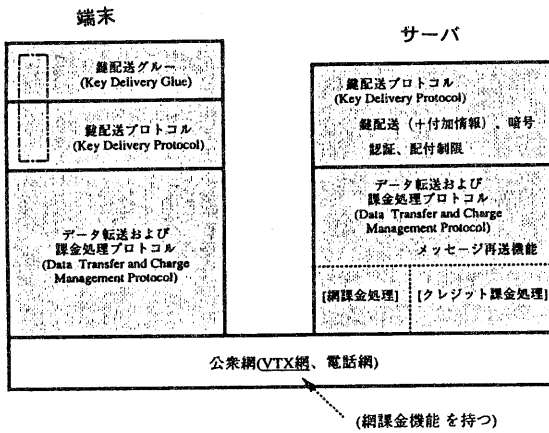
端末

サーバ

鍵配送グルー
(Key Delivery Glue)

鍵配送プロトコル
(Key Delivery Protocol)

データ転送および
課金処理プロトコル
(Data Transfer and Charge Management Protocol)

鍵配送プロトコル
(Key Delivery Protocol)
鍵配送（＋付加情報）、暗号
認証、配付制限

データ転送および
課金処理プロトコル
(Data Transfer and Charge Management Protocol)
メッセージ再送機能

[網課金処理]

[クレジット課金処理]

公衆網(VTX網、電話網)

(網課金機能 を持つ)